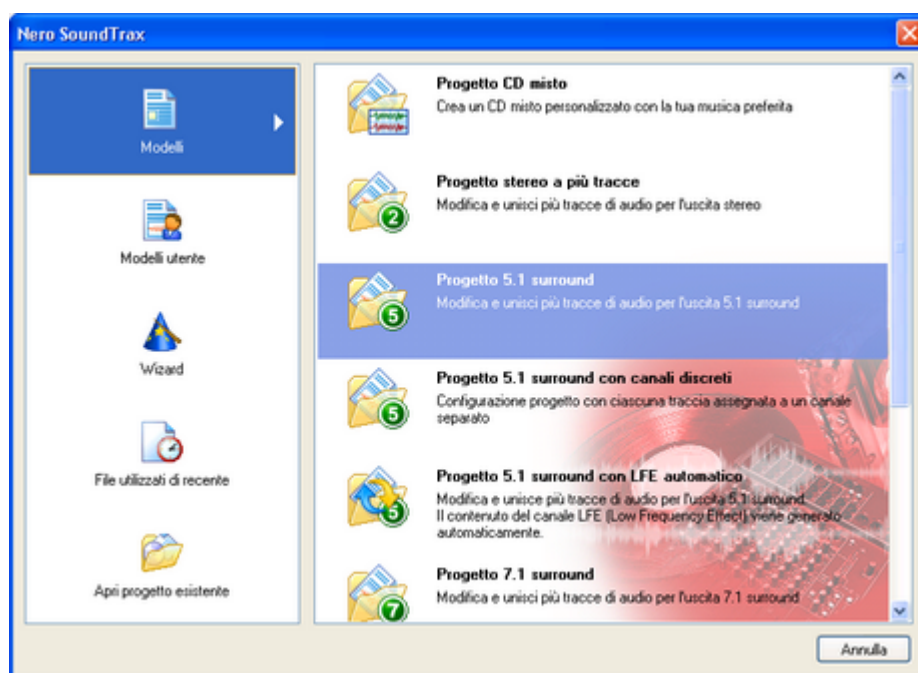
Nero SoundTrax

Modelli

Modelli utente

Wizard

File utilizzati di recente

Apri progetto esistente

Progetto CD misto
Crea un CD misto personalizzato con la tua musica preferita

Progetto stereo a più tracce
Modifica e unisci più tracce di audio per l'uscita stereo

Progetto 5.1 surround
Modifica e unisci più tracce di audio per l'uscita 5.1 surround

Progetto 5.1 surround con canali discreti
Configurazione progetto con ciascuna traccia assegnata a un canale separato

Progetto 5.1 surround con LFE automatico
Modifica e unisce più tracce di audio per l'uscita 5.1 surround
Il contenuto del canale LFE (Low Frequency Effect) viene generato automaticamente.

Progetto 7.1 surround
Modifica e unisci più tracce di audio per l'uscita 7.1 surround

Annulla